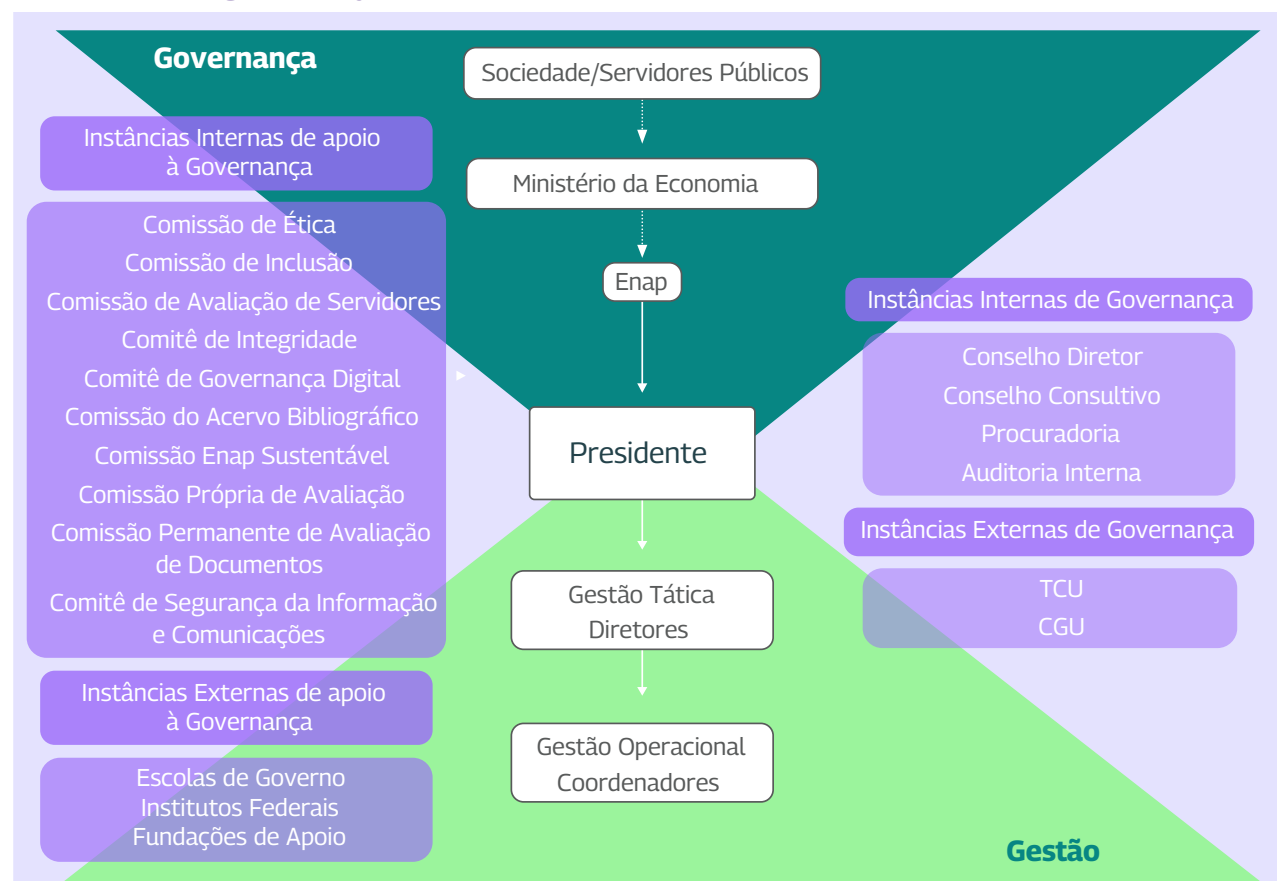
Governança

Sociedade/Servidores Públicos

Ministério da Economia

Enap

Presidente

Gestão Tática
Diretores

Gestão Operacional
Coordenadores

Instâncias Internas de apoio à Governança

Comissão de Ética
Comissão de Inclusão
Comissão de Avaliação de Servidores
Comitê de Integridade
Comitê de Governança Digital
Comissão do Acervo Bibliográfico
Comissão Enap Sustentável
Comissão Própria de Avaliação
Comissão Permanente de Avaliação de Documentos
Comitê de Segurança da Informação e Comunicações

Instâncias Externas de apoio à Governança

Escolas de Governo
Institutos Federais
Fundações de Apoio

Instâncias Internas de Governança

Conselho Diretor
Conselho Consultivo
Procuradoria
Auditoria Interna

Instâncias Externas de Governança

TCU
CGU

Gestão